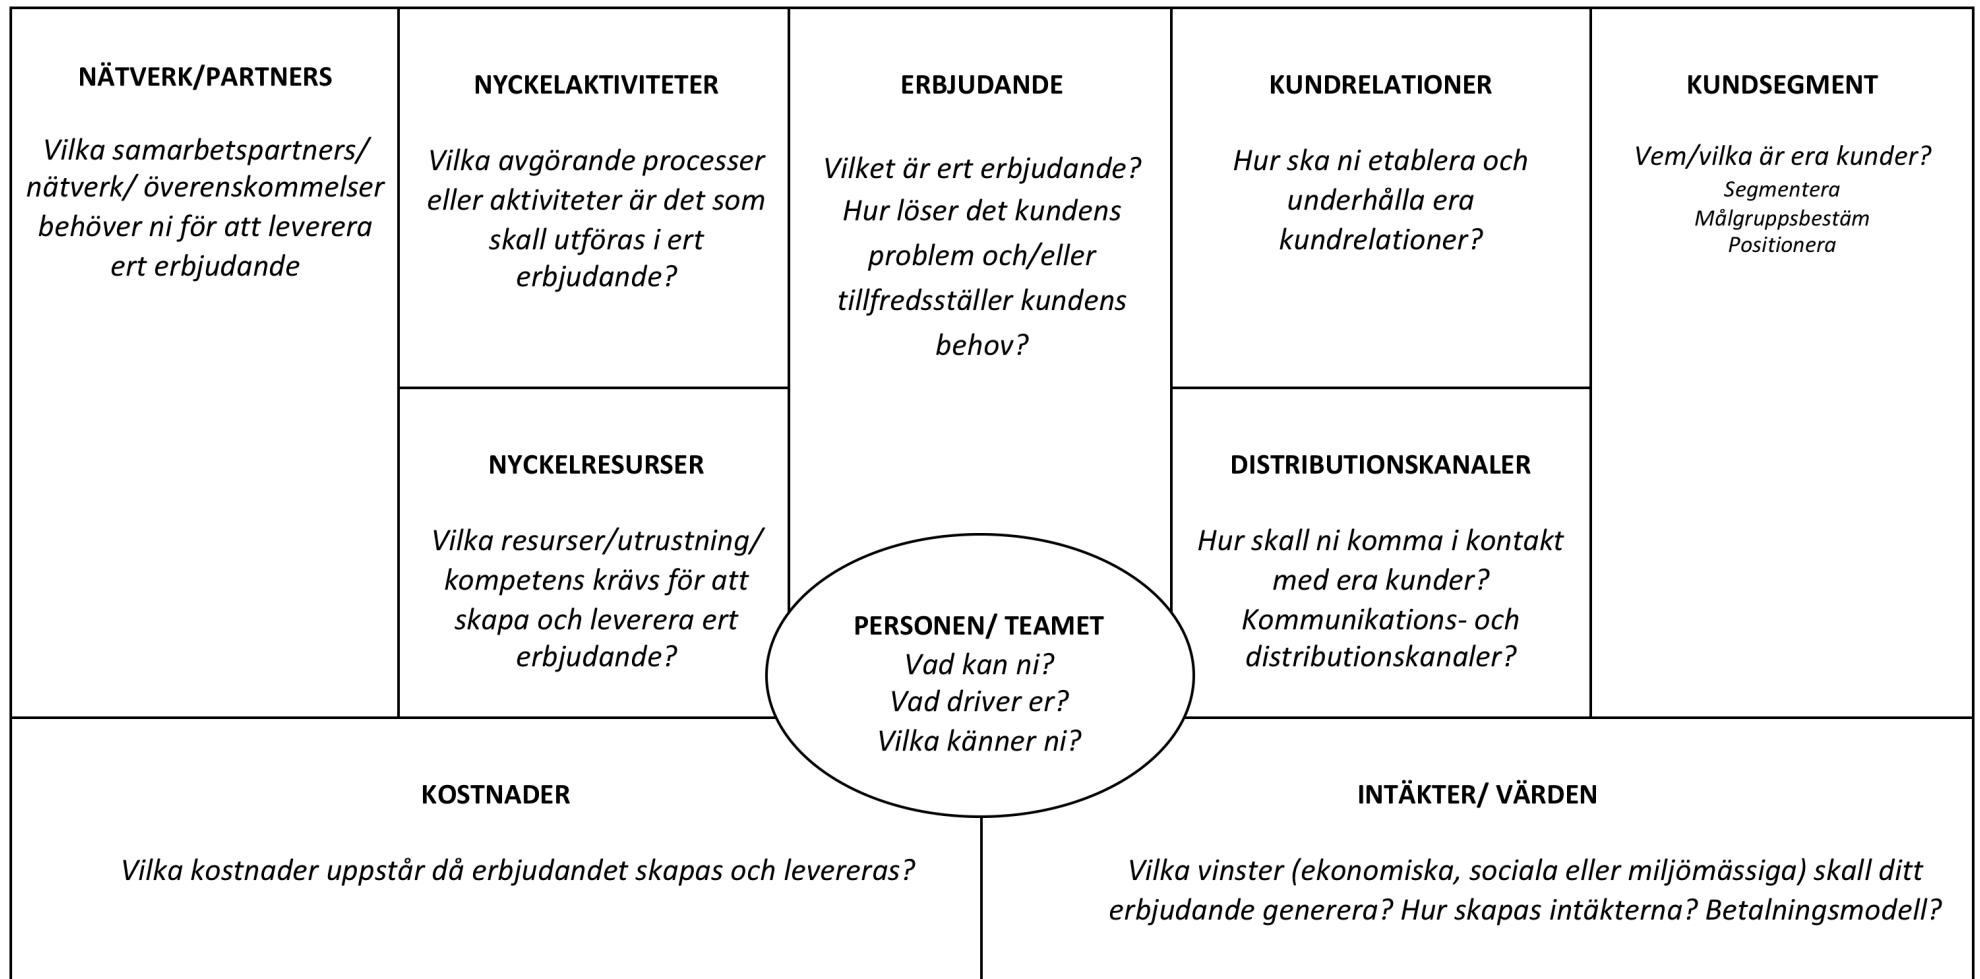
NÄTVERK/PARTNERS

Vilka samarbetspartners/ nätverk/ överenskommelser behöver ni för att leverera ert erbjudande

NYCKELAKTIVITETER

Vilka avgörande processer eller aktiviteter är det som skall utföras i ert erbjudande?

NYCKELRESURSER

Vilka resurser/utrustning/ kompetens krävs för att skapa och leverera ert erbjudande?

ERBJUDANDE

Vilket är ert erbjudande? Hur löser det kundens problem och/eller tillfredsställer kundens behov?

PERSONEN/ TEAMET
Vad kan ni?
Vad driver er?
Vilka känner ni?

KUNDRELATIONER

Hur ska ni etablera och underhålla era kundrelationer?

DISTRIBUTIONSKANALER

Hur skall ni komma i kontakt med era kunder? Kommunikations- och distributionskanaler?

KUNDSEGMENT

Vem/vilka är era kunder?
Segmentera
Målgruppsbestäm
Positionera

KOSTNADER

Vilka kostnader uppstår då erbjudandet skapas och levereras?

INTÄKTER/ VÄRDEN

Vilka vinster (ekonomiska, sociala eller miljömässiga) skall ditt erbjudande generera? Hur skapas intäkterna? Betalningsmodell?